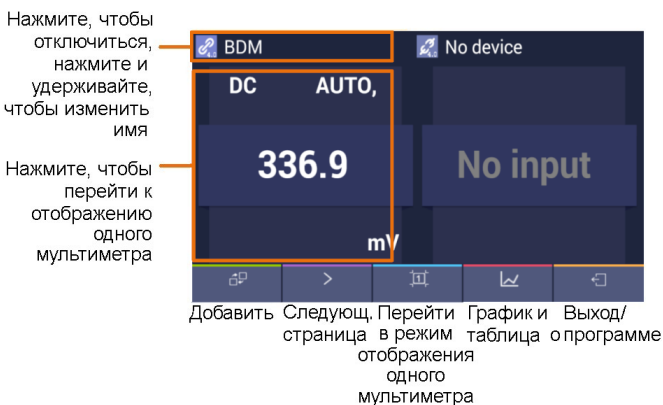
Нажмите, чтобы отключиться, нажмите и удерживайте, чтобы изменить имя

Нажмите, чтобы перейти к отображению одного мультиметра

BDM

No device

DC AUTO,

336.9

mV

No input

Добавить

Следующ. страница

Перейти в режим отображения одного мультиметра

График и таблица

Выход/ о программе